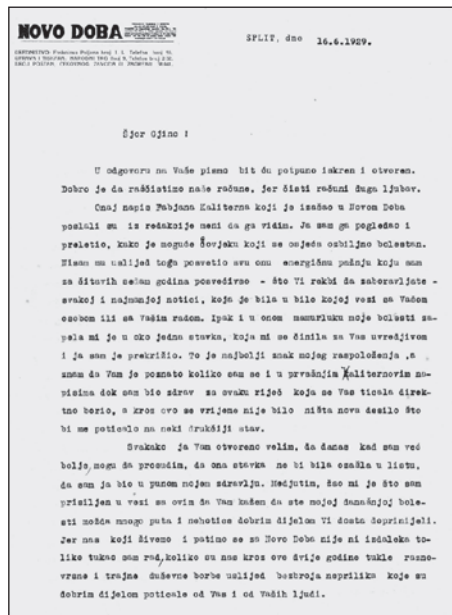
NOVO DOBA

UREDNIŠTVO: Pośtanska Poljana broj 1. I. Telefon broj 91. UPRAVA I OGLASI: MARODNI TRG broj 8. Telefon broj 238. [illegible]

SPLIT, dne 16.6.1929.

Čjor Ojino !

U odgovoru na Vaše pismo bit ću potpuno iskren i otvoren. Dobro je da raščistimo naše račune, jer čisti računi duga ljubav.

Onaj napis Fabjana Kaliterne koji je izašao u Novom Doba poslali su iz redakcije meni da ga vidim. Ja sam ga pogledao i preletio, kako je moguće čovjeku koji se osjeća ozbiljno bolestan. Nisam se uslijed toga posvetio svu onu energiju pažnju koju sam za čitavih sedam godina posvećivao - što Vi rekbi da zaboravljate - svakoj i najmanjoj notici, koja je bila u bilo kojoj vezi sa Vašom osobom ili sa Vašim radom. Ipak i u onom mamurluku moje bolesti zapela mi je u oko jedna stavka, koja mi se činila za Vas uvredljivom i ja sam je prekrižio. To je najbolji znak mojeg raspoloženja ,a znam da Vam je poznato koliko sam se i u prvašnjim Kaliternovim napisima dok sam bio zdrav se svaku riječ koja se Vas ticala direktno borio, a kroz ovo se vrijeme nije bilo ništa nova desilo što bi me poticalo na neki drukčiji stav.

Svakako ja Vam otvoreno velim, da danas kad sam već bolje mogu da prosudim, da ona stavka ne bi bila ostala u listu, da sam ja bio u punom mojem zdravlju. Međutim, što mi je što sam prisiljen u vezi sa ovim da Vam kažem da ste mojoj današnjoj bolesti možda mnogo puta i nehotice dobrim dijelom Vi dosta doprinijeli. Jer mas koji živemo i patimo se za Novo Doba nije ni izdaleka tolike tukao sam rad,koliko su nas kroz ove čvije godine tukle raznovrsne i trajne duševne borbe uslijed bezbroja neprilika koje su dobrim dijelom poticale od Vas i od Vaših ljudi.